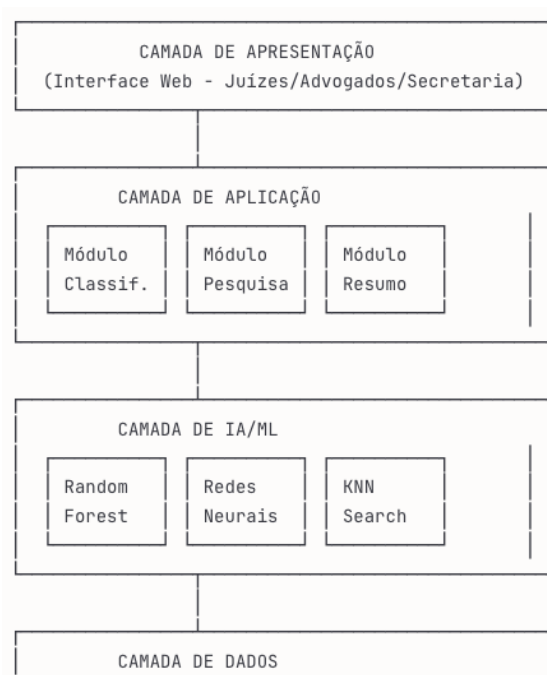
CAMADA DE APRESENTAÇÃO
(Interface Web - Juízes/Advogados/Secretaria)

CAMADA DE APLICAÇÃO

Módulo Classif.

Módulo Pesquisa

Módulo Resumo

CAMADA DE IA/ML

Random Forest

Redes Neurais

KNN Search

CAMADA DE DADOS